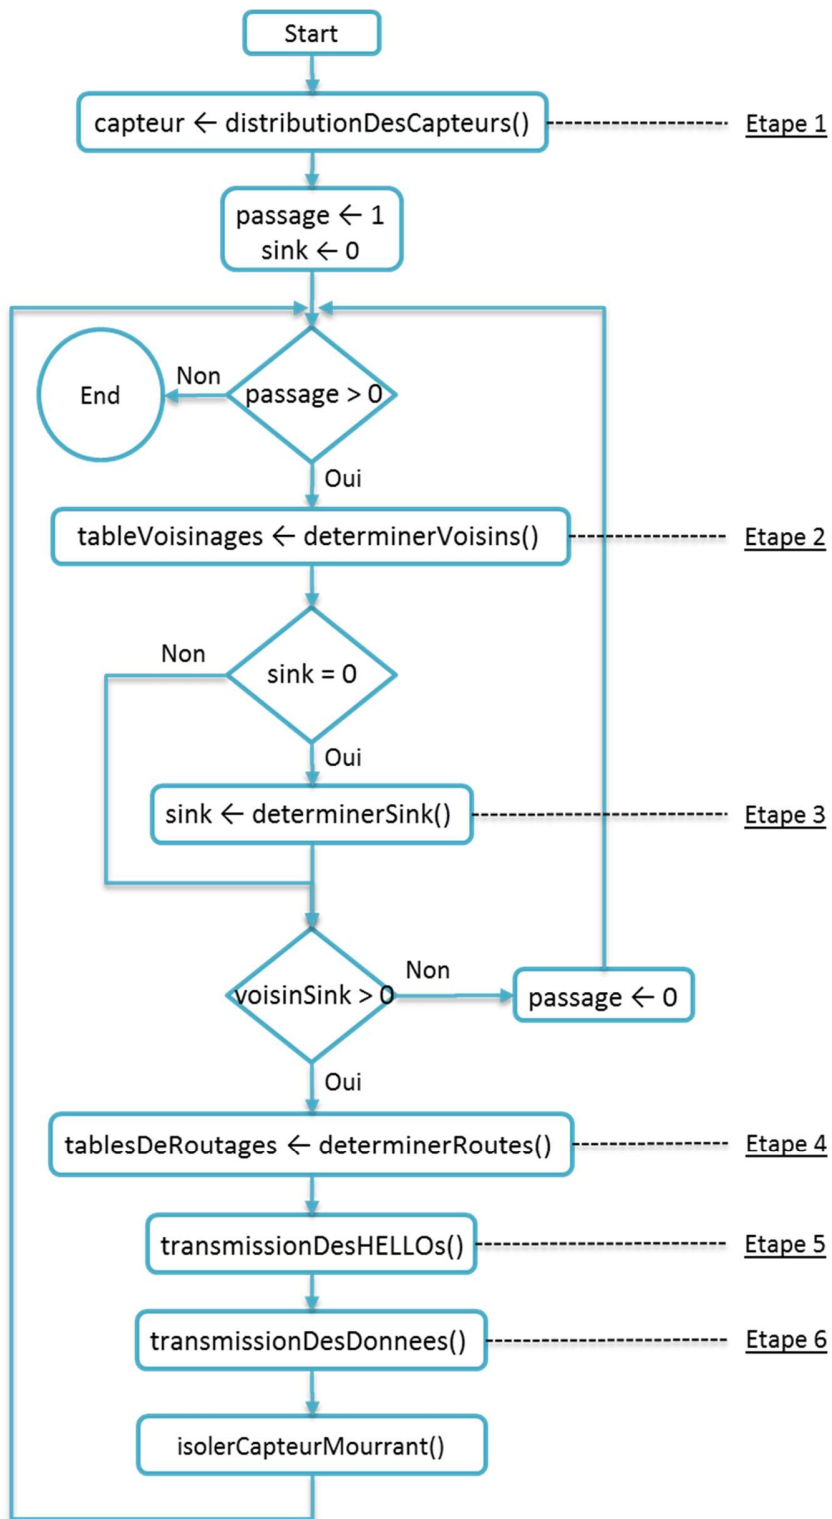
Start

capteur ← distributionDesCapteurs()

Etape 1

passage ← 1
sink ← 0

End

Non

passage > 0

Oui

tableVoisinages ← determinerVoisins()

Etape 2

Non

sink = 0

Oui

sink ← determinerSink()

Etape 3

voisinSink > 0

Non

passage ← 0

Oui

tablesDeRoutages ← determinerRoutes()

Etape 4

transmissionDesHELLOs()

Etape 5

transmissionDesDonnees()

Etape 6

isolerCapteurMourrant()